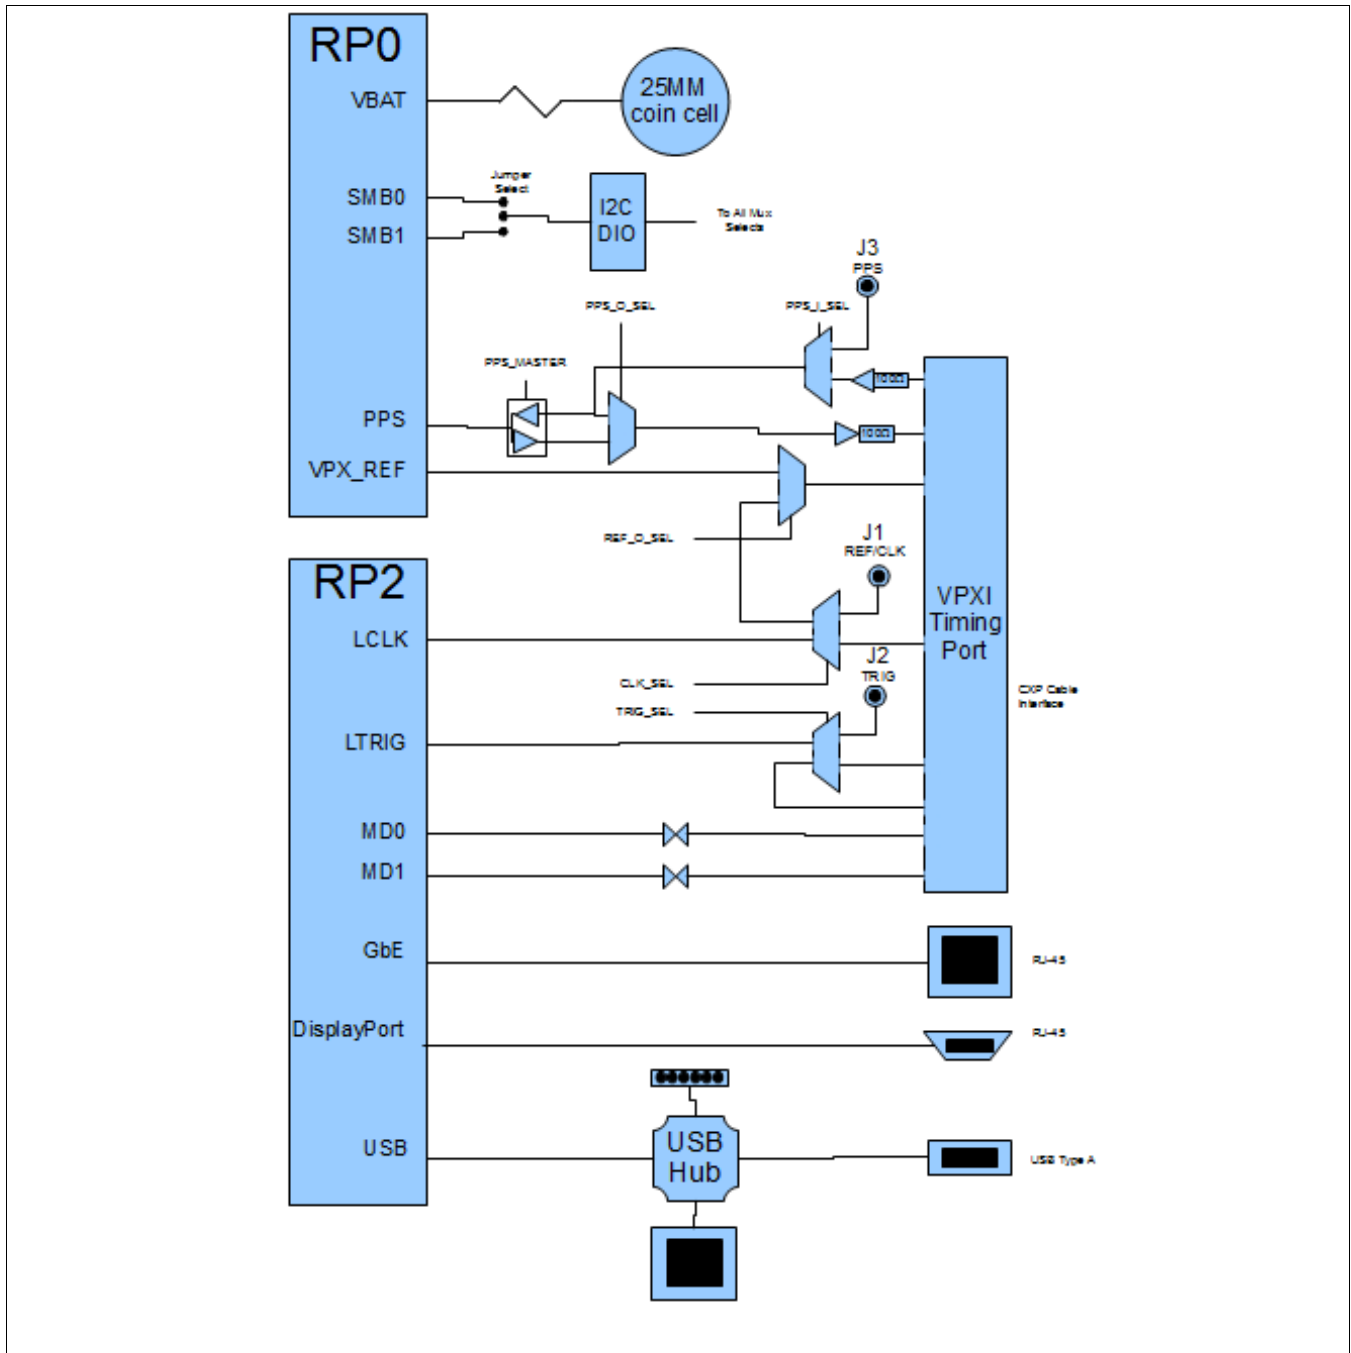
RP0
VBAT
25MM coin cell
SMB0
SMB1
Jumper Select
I2C DIO
To All Mux Selects
J3
PPS
PPS_O_SEL
PPS_I_SEL
PPS_MASTER
100Ω
100Ω
PPS
VPX_REF
REF_O_SEL
J1
REF/CLK
RP2
LCLK
VPXI Timing Port
J2
TRIG
CLK_SEL
TRIG_SEL
CXP Cable Interface
LTRIG
MD0
MD1
GbE
RJ-45
DisplayPort
RJ-45
USB
USB Hub
USB Type A